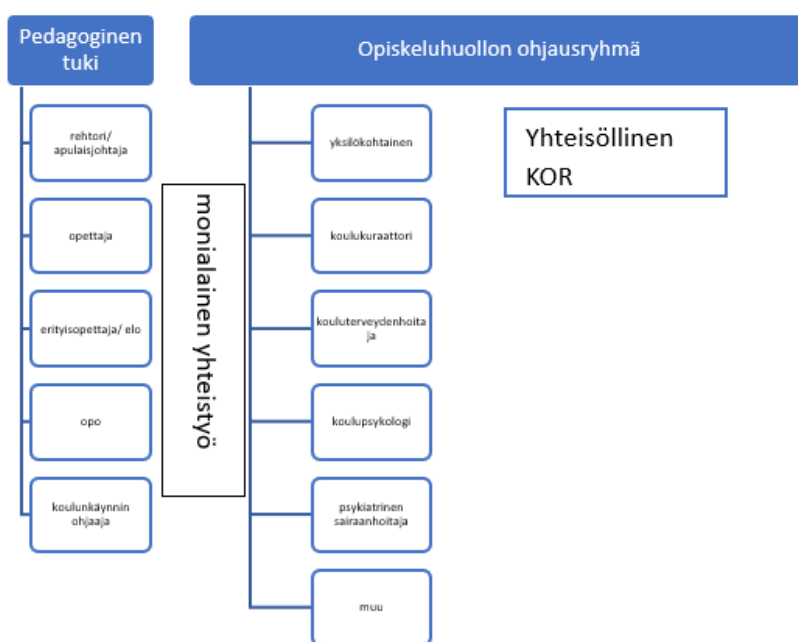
Pedagoginen tuki

Opiskeluhuollon ohjausryhmä

rehtori/ apulaisjohtaja

opettaja

erityisopettaja/ elo

opo

koulunkäynnin ohjaaja

monialainen yhteistyö

yksilökohtainen

koulukuraattori

kouluterveydenhoitaja

koulupsykologi

psykiatrinen sairaanhoitaja

muu

Yhteisöllinen KOR